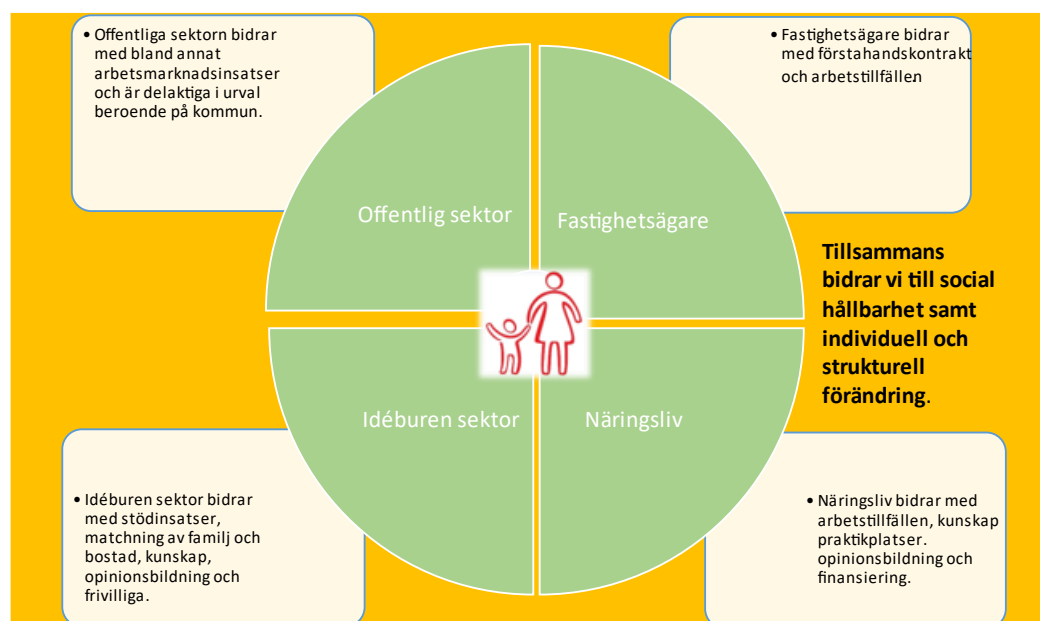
• Offentliga sektorn bidrar med bland annat arbetsmarknadsinsatser och är delaktiga i urval beroende på kommun.

• Fastighetsägare bidrar med förstahandskontrakt och arbetstillfällen

Offentlig sektor

Fastighetsägare

Tillsammans bidrar vi till social hållbarhet samt individuell och strukturell förändring.

Idéburen sektor

Näringsliv

• Idéburen sektor bidrar med stödinsatser, matchning av familj och bostad, kunskap, opinionsbildning och frivilliga.

• Näringsliv bidrar med arbetstillfällen, kunskap praktikplatser. opinionsbildning och finansiering.